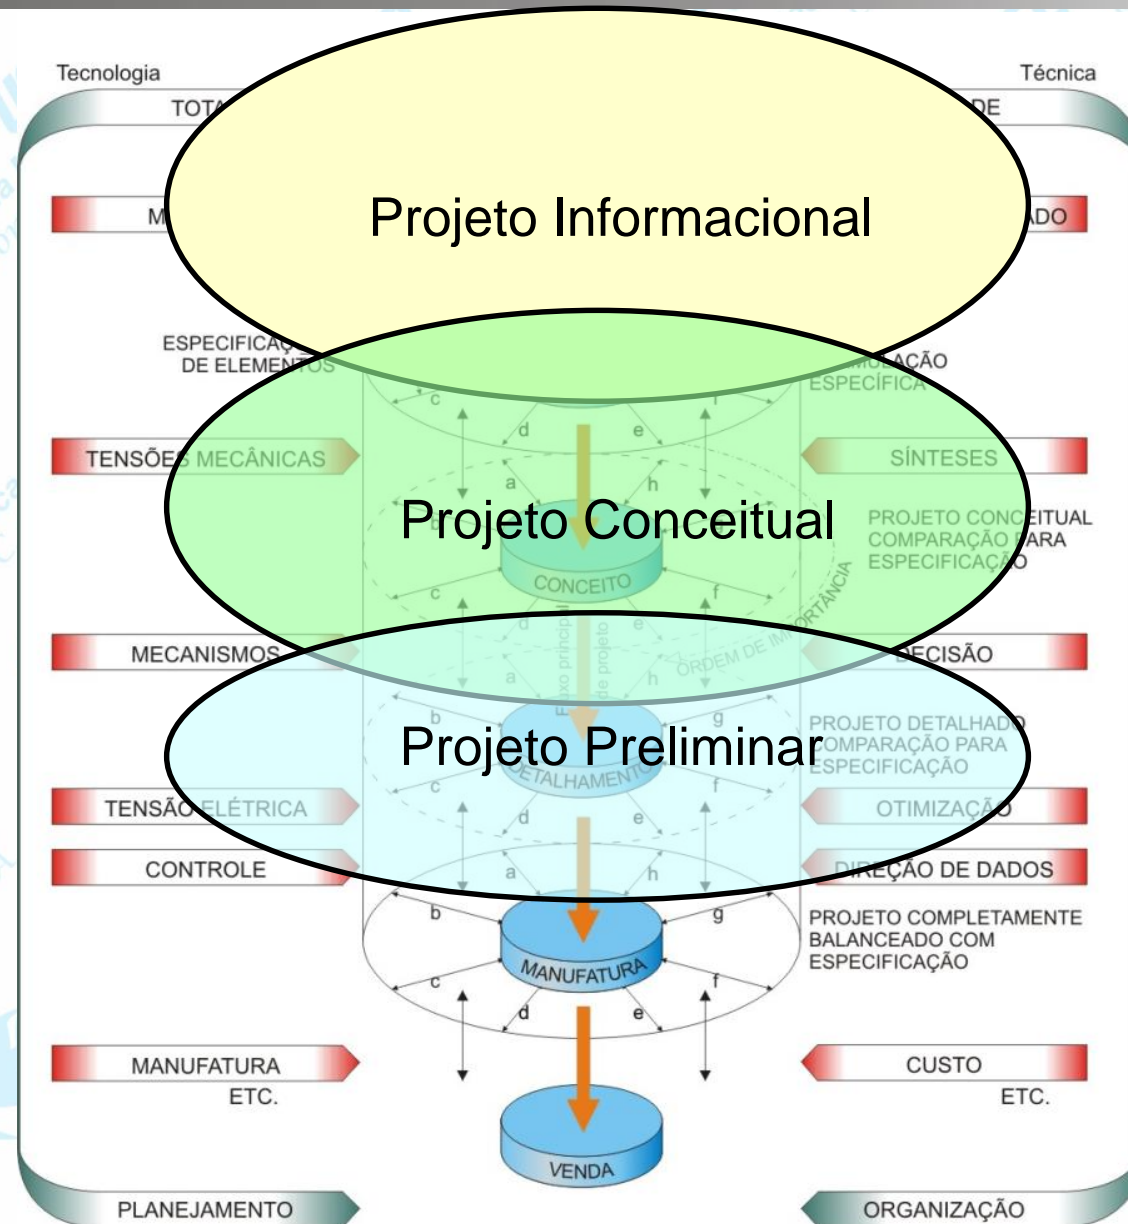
Tecnologia

Técnica

TOTA

DE

Projeto Informacional

M

ADO

ESPECIFICAÇ
DE ELEMENTOS

ULAÇÃO
ESPECÍFICA

c

d

e

f

TENSÕES MECÂNICAS

SÍNTESES

a

h

Projeto Conceitual

PROJETO CONCEITUAL
COMPARAÇÃO PARA
ESPECIFICAÇÃO

CONCEITO

c

f

ORDEM DE IMPORTÂNCIA

Fluxo principal de projeto

d

e

MECANISMOS

DECISÃO

a

h

b

g

Projeto Preliminar

PROJETO DETALHADO
COMPARAÇÃO PARA
ESPECIFICAÇÃO

DETALHAMENTO

c

f

TENSÃO ELÉTRICA

OTIMIZAÇÃO

d

e

CONTROLE

DIREÇÃO DE DADOS

a

h

b

g

MANUFATURA

PROJETO COMPLETAMENTE
BALANCEADO COM
ESPECIFICAÇÃO

c

f

d

e

MANUFATURA
ETC.

CUSTO
ETC.

VENDA

PLANEJAMENTO

ORGANIZAÇÃO